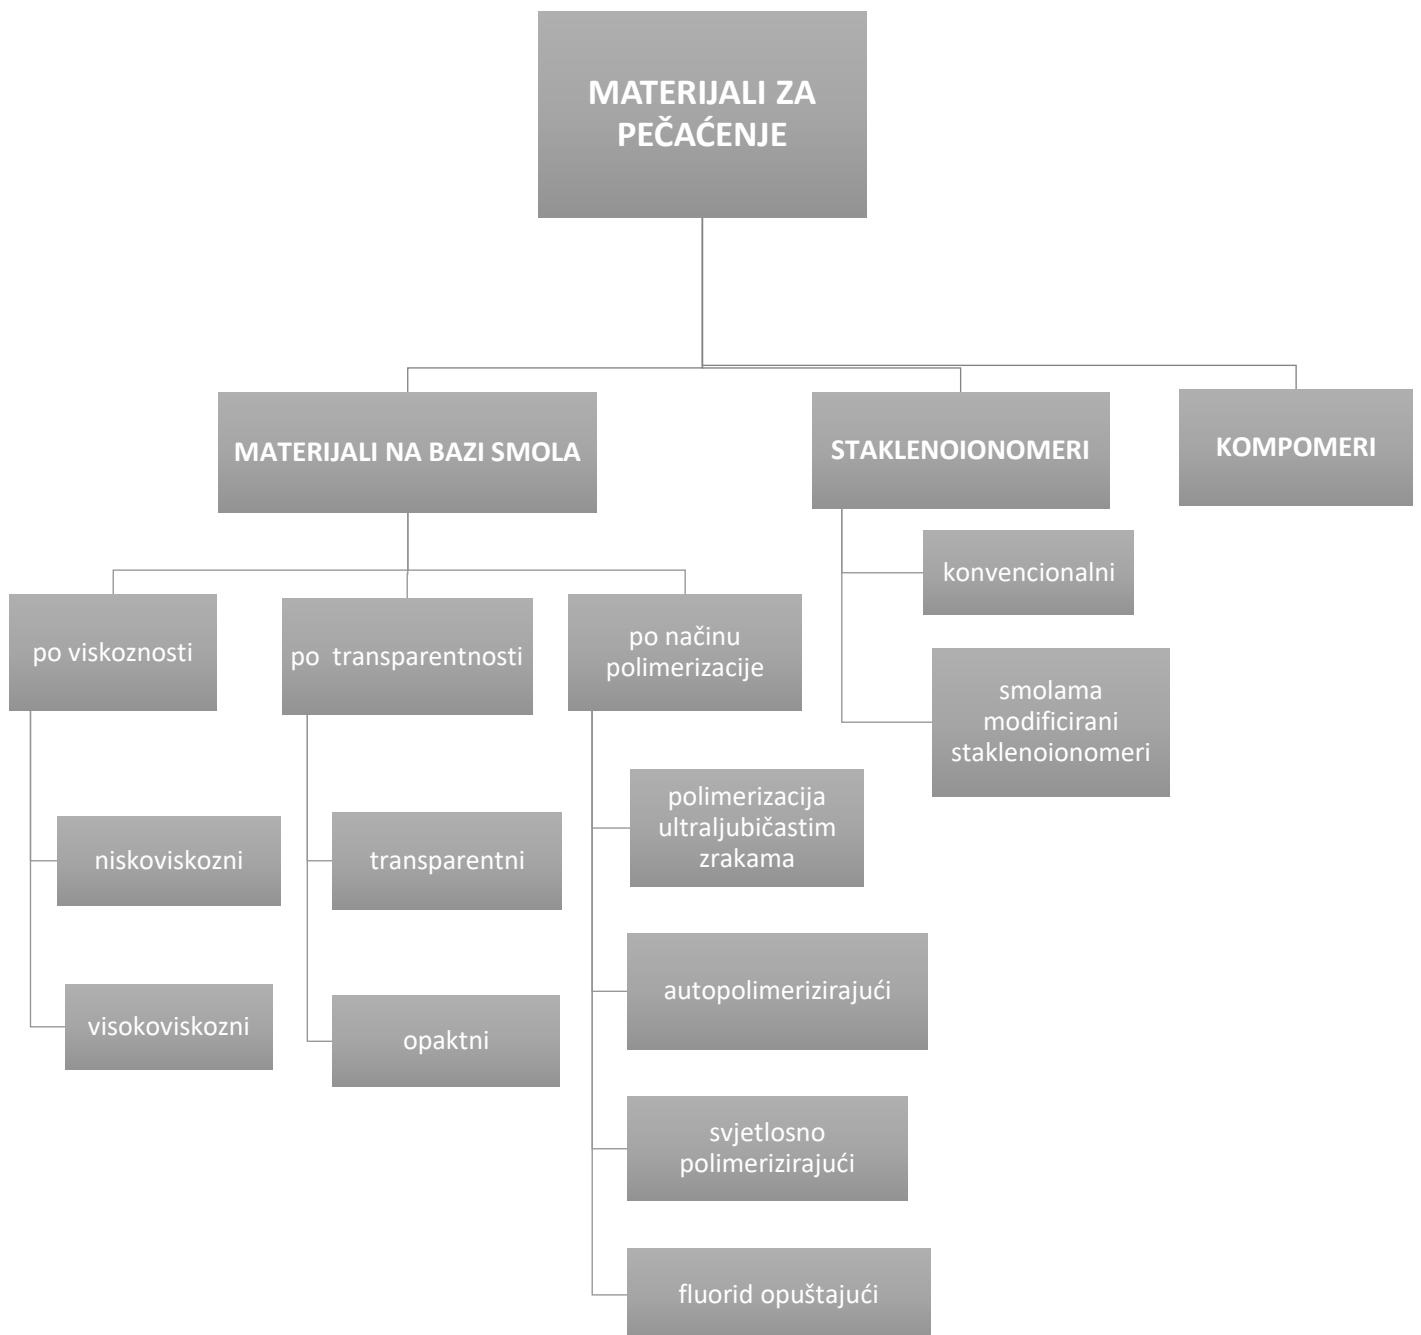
MATERIJALI ZA PEČAĆENJE

MATERIJALI NA BAZI SMOLA

STAKLENOIONOMERI

KOMPOMERI

po viskoznosti

niskoviskozni

visokoviskozni

po transparentnosti

transparentni

opaktni

po načinu polimerizacije

polimerizacija ultraljubičastim zrakama

autopolimerizirajući

svjetlosno polimerizirajući

fluorid opuštajući

konvencionalni

smolama modificirani staklenoionomeri